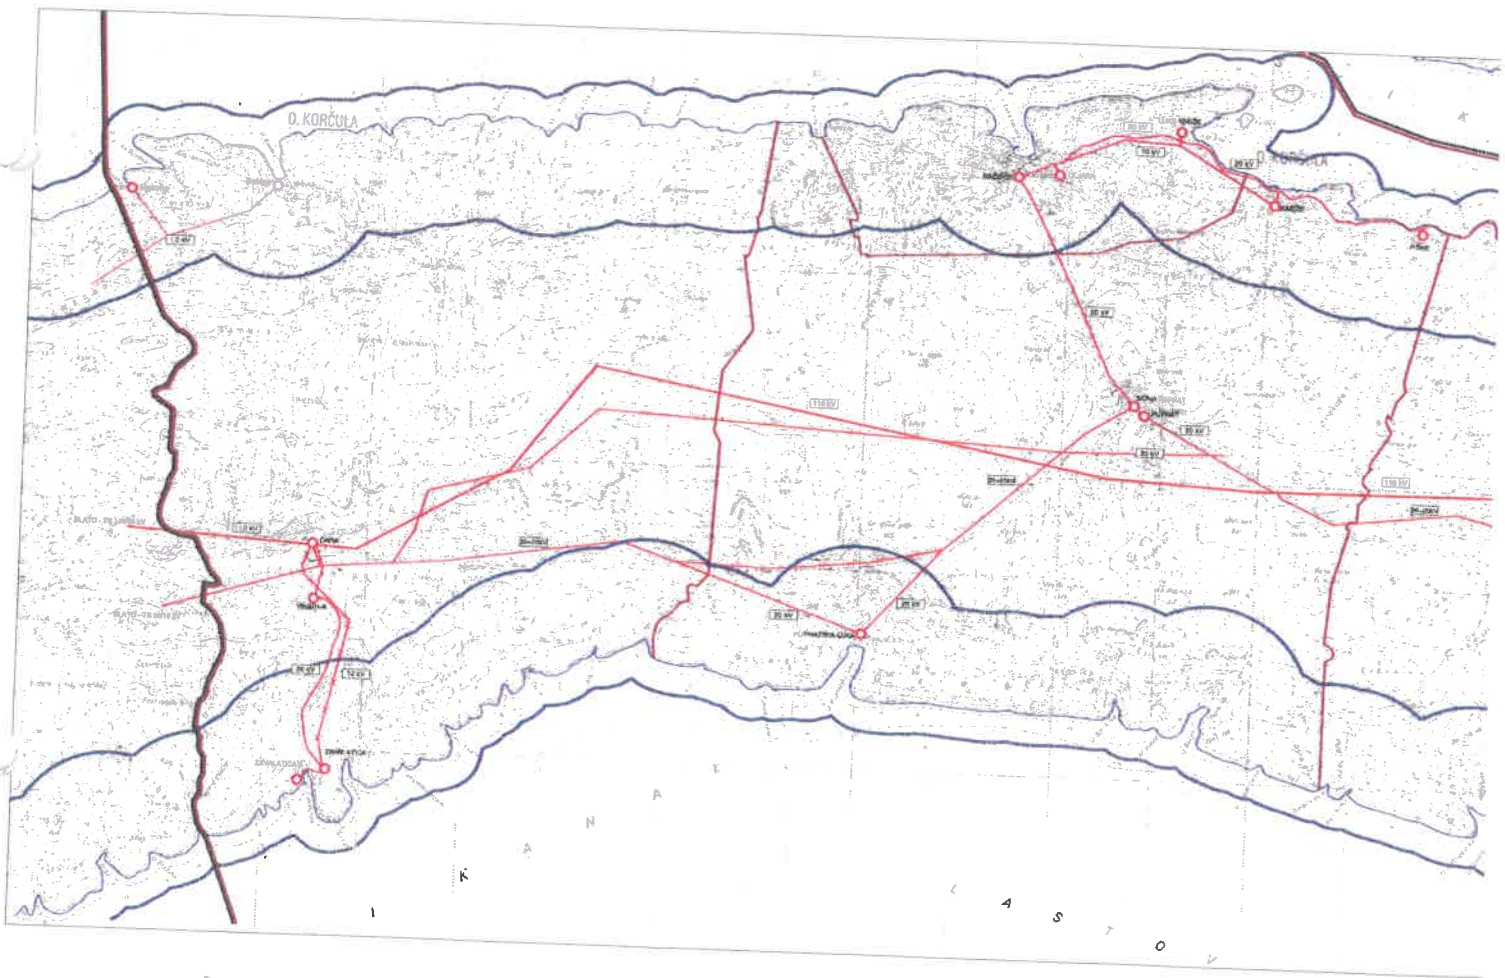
O. KORČULA

O. KORČULA

10 kV

35 kV

10 kV

35 kV

RAČIŠĆE

KNEŽE

PUPNAT

35 kV

110 kV

35 kV

35 kV

35 kV

110 kV

35 kV

10 kV

ČARA

VRBOVICA

35 kV

35 kV

PUPNATSKA LUKA

ZAVALATICA

35 kV

10 kV

K

A

N

A

L

A

S

T

O

V